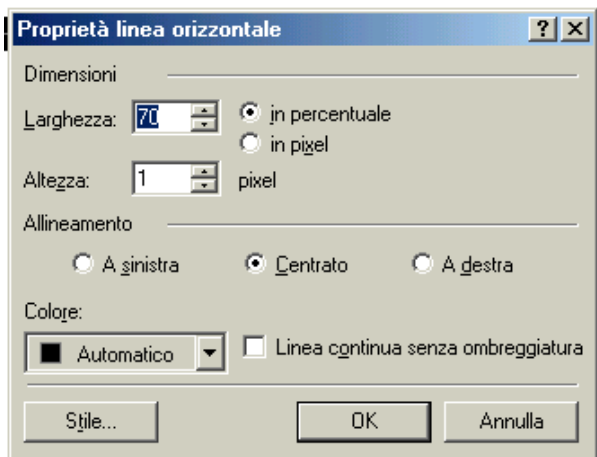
Proprietà linea orizzontale

?

X

Dimensioni

Larghezza: 70

in percentuale

in pixel

Altezza: 1

pixel

Allineamento

A sinistra

Centrato

A destra

Colore:

Automatico

Linea continua senza ombreggiatura

Stile...

OK

Annulla